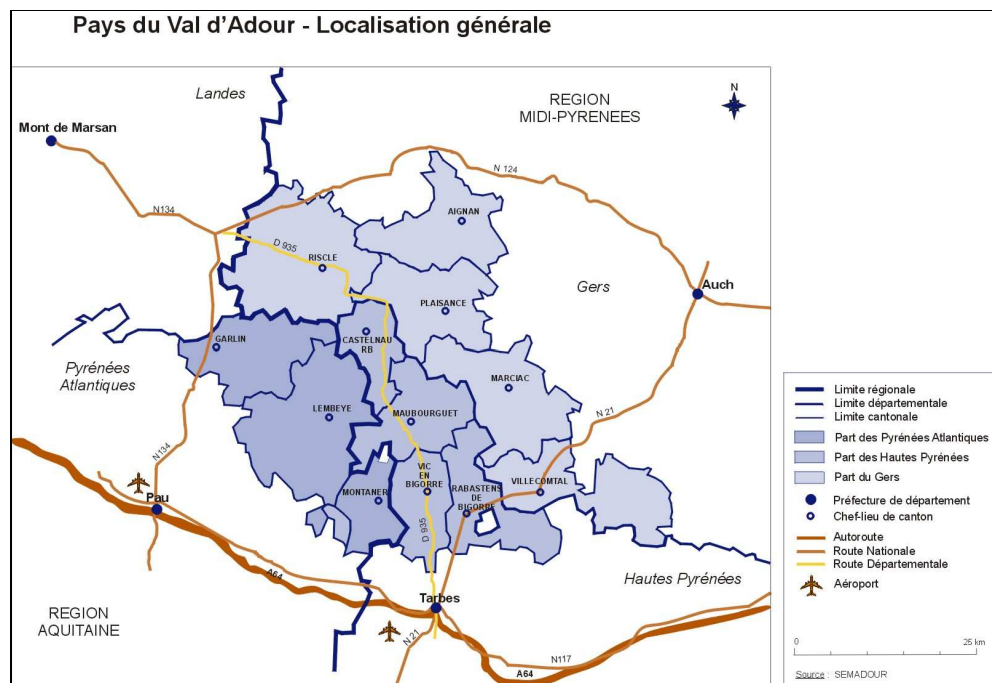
Pays du Val d'Adour - Localisation générale

N

Landes

REGION
MIDI-PYRENEES

Mont de Marsan

N 124

N134

AIGNAN

D 935

RISCLE

Gers

Auch

PLAISANCE

GARLIN

CASTELNAU
RB

Pyrénées
Atlantiques

MARCIAC

LEMBEYE

MAUBOURGUET

N 21

N134

VIC
EN
BIGORRE

RABASTENS
DE
BIGORRE

VILLECOMTAL

Pau

MONTANER

D 935

Hautes Pyrénées

A64

REGION
AQUITAINE

Tarbes

N 21

N117

A64

Limite régionale
Limite départementale
Limite cantonale
Part des Pyrénées Atlantiques
Part des Hautes Pyrénées
Part du Gers
Préfecture de département
Chef-lieu de canton
Autoroute
Route Nationale
Route Départementale
Aéroport

0
25 km

Source : SEMADOUR